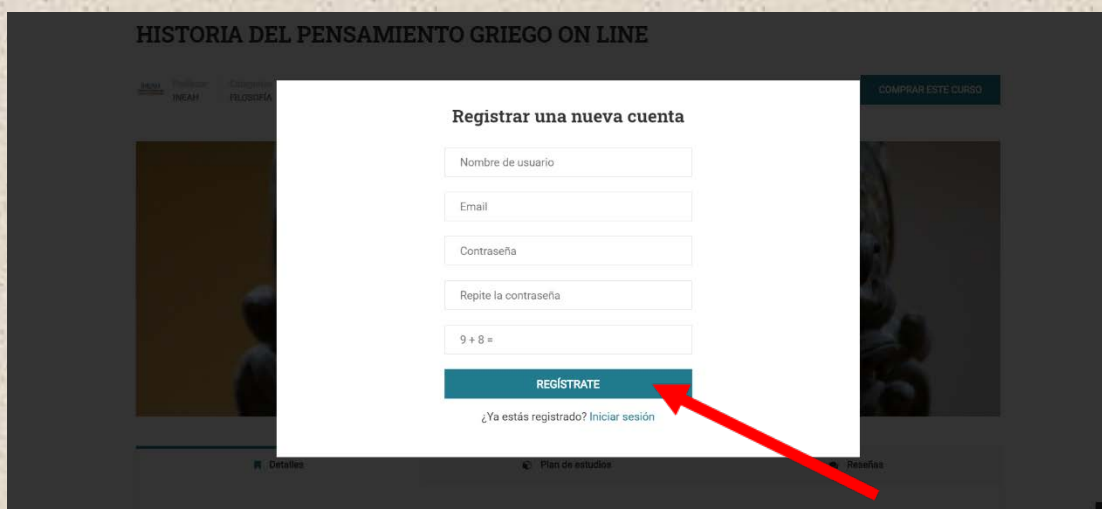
HISTORIA DEL PENSAMIENTO GRIEGO ON LINE

Profesor INEAH

Categoría FILOSOFÍA

COMPRAR ESTE CURSO

Registrar una nueva cuenta

Nombre de usuario

Email

Contraseña

Repite la contraseña

9 + 8 =

REGÍSTRATE

¿Ya estás registrado? Iniciar sesión

Detalles

Plan de estudios

Reseñas